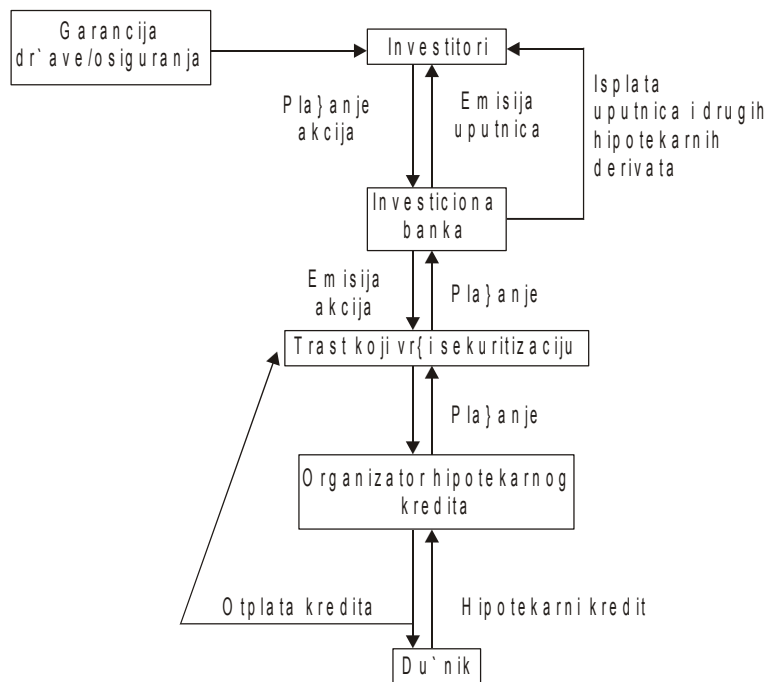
Garancija dr`ave/osiguranja

Investitori

Pla}anje akcija

Emisija uputnica

Isplata uputnica i drugih hipotekarnih derivata

Investiciona banka

Emisija akcija

Pla}anje

Trast koji vr{i sekuritizaciju

Pla}anje

Organizator hipotekarnog kredita

Otplata kredita

Hipotekarni kredit

Du`nik